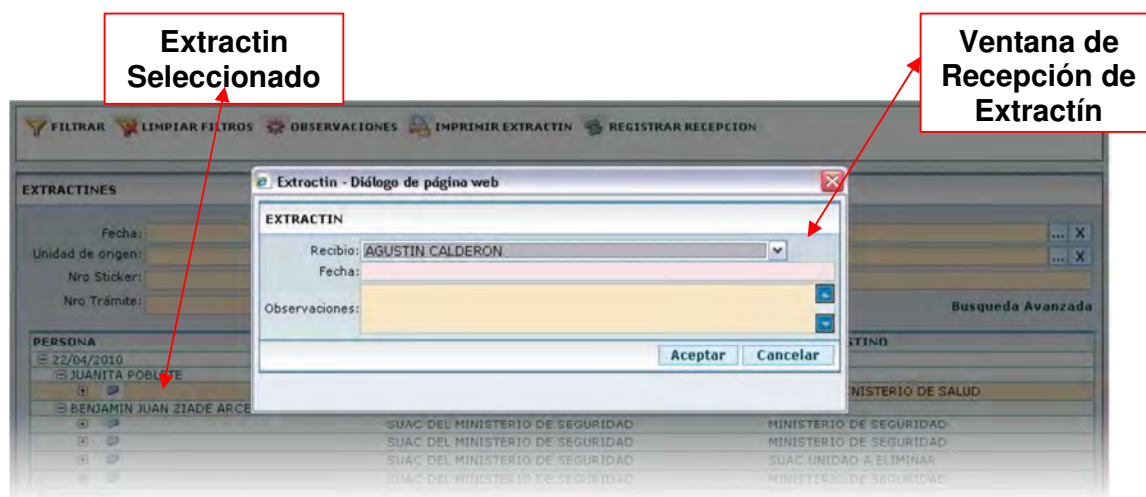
Extractin Seleccionado

Ventana de Recepción de Extractín

FILTRAR LIMPIAR FILTROS OBSERVACIONES IMPRIMIR EXTRACTIN REGISTRAR RECEPCION

EXTRACTINES

Fecha:
Unidad de origen:
Nro Sticker:
Nro Trámite:

... X
... X

Busqueda Avanzada

PERSONA
22/04/2010
JUANITA POBLETE
BENJAMIN JUAN ZIADE ARCE

STINO
MINISTERIO DE SALUD

SUAC DEL MINISTERIO DE SEGURIDAD | MINISTERIO DE SEGURIDAD
SUAC DEL MINISTERIO DE SEGURIDAD | MINISTERIO DE SEGURIDAD
SUAC DEL MINISTERIO DE SEGURIDAD | SUAC UNIDAD A ELIMINAR
SUAC DEL MINISTERIO DE SEGURIDAD | MINISTERIO DE SEGURIDAD

Extractin - Diálogo de página web

EXTRACTIN

Recibio: AGUSTIN CALDERON
Fecha:
Observaciones:

Aceptar Cancelar